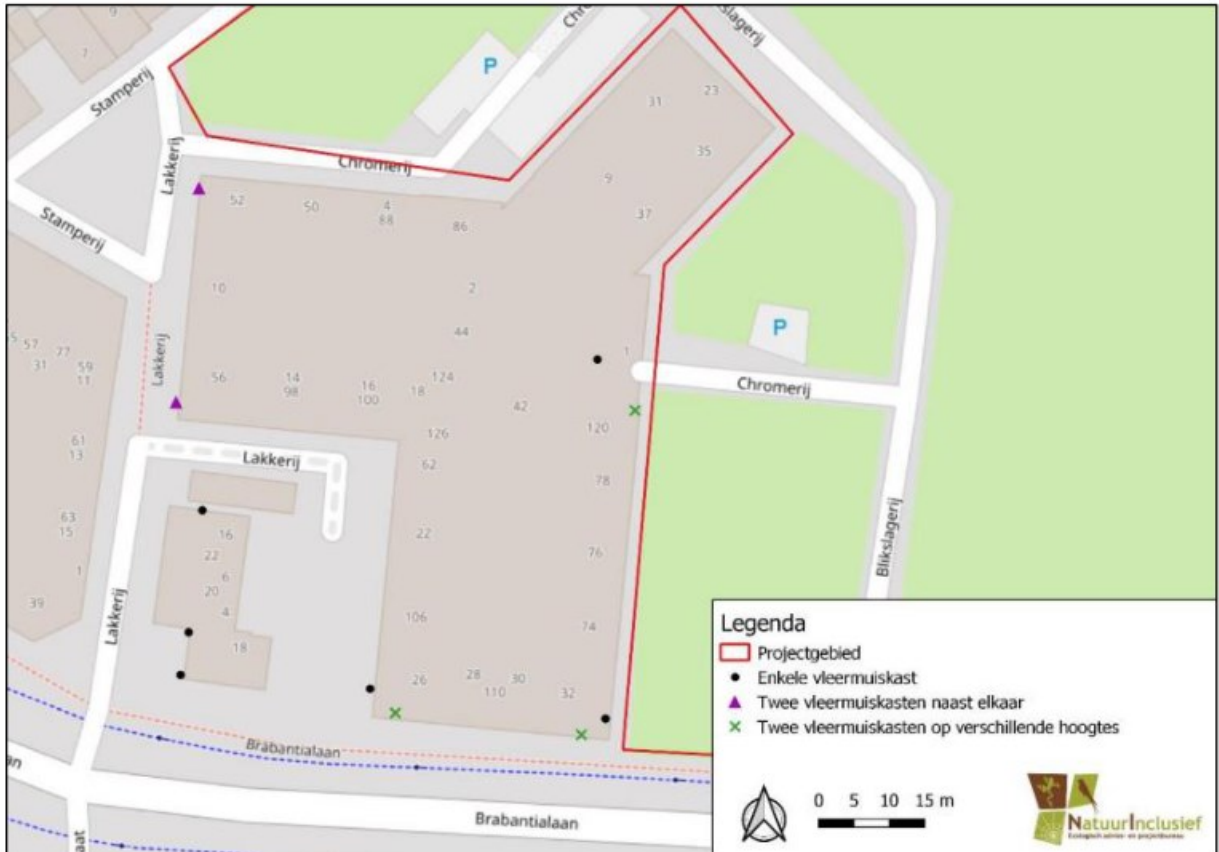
9
7
Stamperij
Chromerij
P
Blikslagerij
23
31
35
Lakkerij
Chromerij
9
52
50
4
88
86
37
Stamperij
10
2
44
P
5 57
31
77
59
11
1
Chromerij
Lakkerij
56
14
98
16
100
18
124
42
120
61
13
126
Lakkerij
62
78
63
15
16
22
22
76
1
20
6
4
Blikslagerij
39
Lakkerij
106
74
18
26
28
110
30
32
Brabantialaan
Brabantialaan
aat
Legenda
Projectgebied
Enkele vleermuiskast
Twee vleermuiskasten naast elkaar
Twee vleermuiskasten op verschillende hoogtes
0 5 10 15 m
NatuurInclusief
Ecologisch advies- en projectbureau